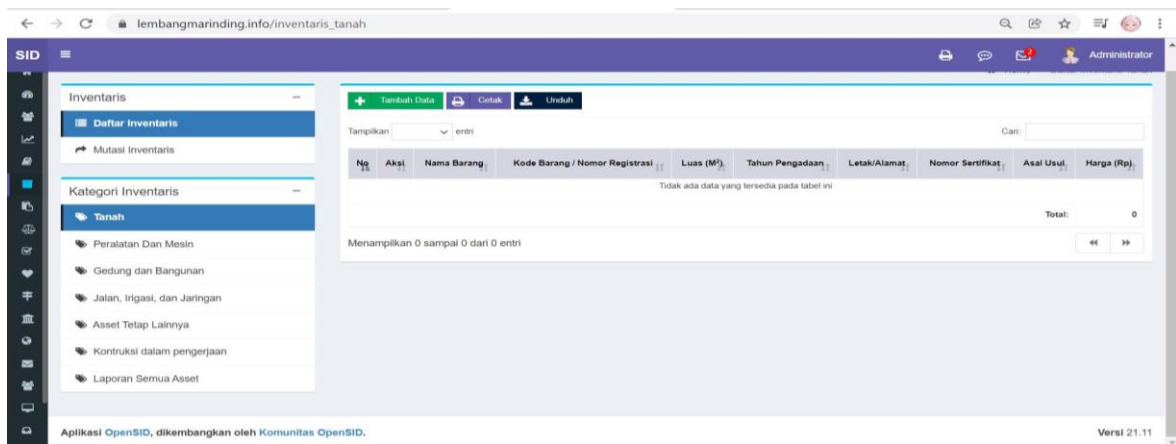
lembangmarinding.info/inventaris_tanah

SID

Administrator

Inventaris

Daftar Inventaris

Mutasi Inventaris

Kategori Inventaris

Tanah

Peralatan Dan Mesin

Gedung dan Bangunan

Jalan, Irigasi, dan Jaringan

Asset Tetap Lainnya

Kontruksi dalam pengerjaan

Laporan Semua Asset

Tambah Data | Cetak | Unduh

Tampilkan entri

Cari:

| No | Aksi | Nama Barang | Kode Barang / Nomor Registrasi | Luas ($M^2$) | Tahun Pengadaan | Letak/Alamat | Nomor Sertifikat | Asal Usul | Harga (Rp) |
|---|---|---|---|---|---|---|---|---|---|
| Tidak ada data yang tersedia pada tabel ini | | | | | | | | | |
| | | | | | | | | Total: | 0 |

Menampilkan 0 sampai 0 dari 0 entri

Aplikasi OpenSID, dikembangkan oleh Komunitas OpenSID.

Versi 21.11